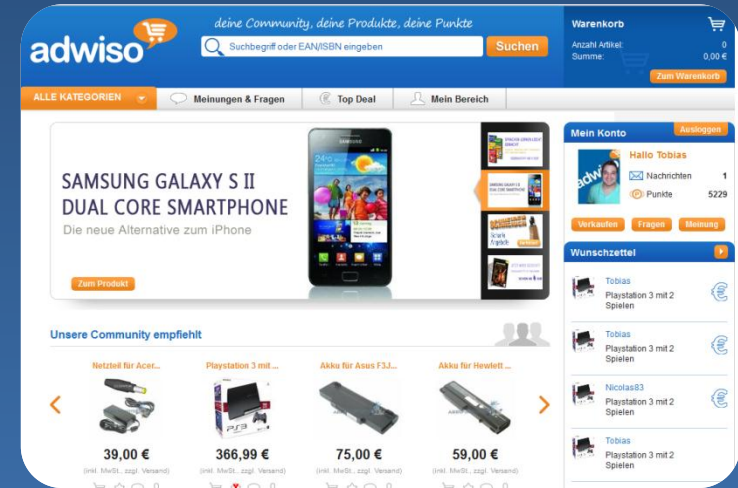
adwiso

deine Community, deine Produkte, deine Punkte

Suchbegriff oder EAN/ISBN eingeben

Suchen

Warenkorb

Anzahl Artikel: 0

Summe: 0,00 €

Zum Warenkorb

ALLE KATEGORIEN

Meinungen & Fragen

Top Deal

Mein Bereich

SAMSUNG GALAXY S II
DUAL CORE SMARTPHONE

Die neue Alternative zum iPhone

Zum Produkt

Mein Konto

Ausloggen

Hallo Tobias

Nachrichten 1

Punkte 5229

Verkaufen

Fragen

Meinung

Wunschzettel

Tobias
Playstation 3 mit 2 Spielen

Tobias
Playstation 3 mit 2 Spielen

Nicolas83
Playstation 3 mit 2 Spielen

Tobias
Playstation 3 mit 2 Spielen

Unsere Community empfiehlt

Netzteil für Acer...

39,00 €

(inkl. MwSt., zzgl. Versand)

Playstation 3 mit ...

366,99 €

(inkl. MwSt., zzgl. Versand)

Akku für Asus F3J...

75,00 €

(inkl. MwSt., zzgl. Versand)

Akku für Hewlett ...

59,00 €

(inkl. MwSt., zzgl. Versand)